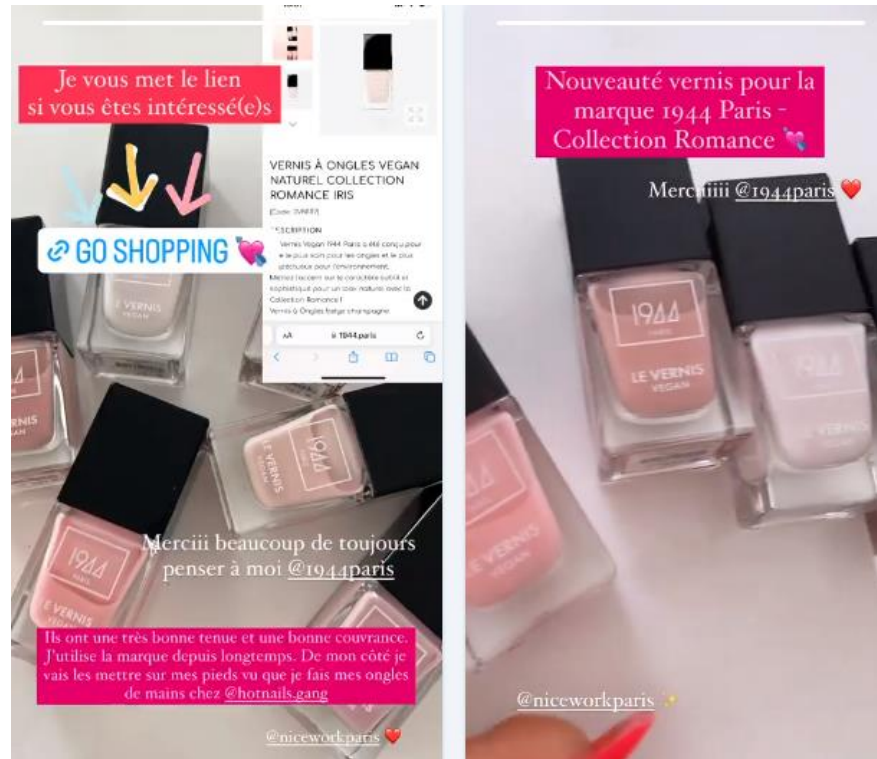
Je vous met le lien si vous êtes intéressé(e)s

GO SHOPPING

VERNIS À ONGLES VEGAN NATUREL COLLECTION ROMANCE IRIS

(Code: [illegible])

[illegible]SCRIPTION

Vernis Vegan 1944 Paris a été conçu pour le plus sain pour les ongles et le plus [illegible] pour l'environnement. Mettez l'accent sur la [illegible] subtil et sophistiqué pour un look naturel avec la Collection Romance ! Vernis à Ongles beige champagne

aA 1944.paris

1944 PARIS LE VERNIS VEGAN

Merciii beaucoup de toujours penser à moi @1944paris

Ils ont une très bonne tenue et une bonne couvrance. J'utilise la marque depuis longtemps. De mon côté je vais les mettre sur mes pieds vu que je fais mes ongles de mains chez @hotnails.gang

@niceworkparis

Nouveauté vernis pour la marque 1944 Paris - Collection Romance

Merciiii @1944paris

1944 PARIS LE VERNIS VEGAN

@niceworkparis